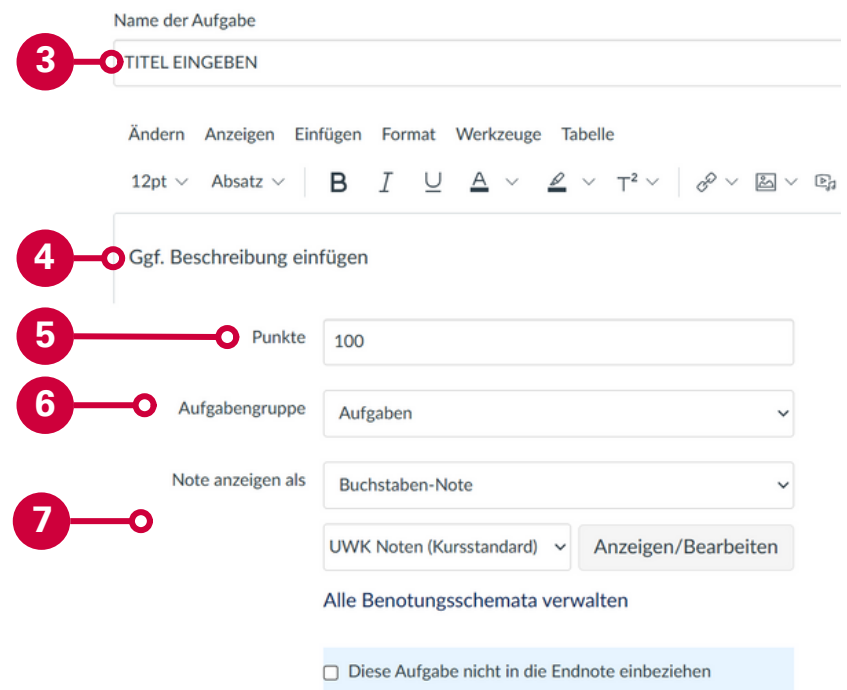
Name der Aufgabe

3 TITEL EINGEBEN

Ändern Anzeigen Einfügen Format Werkzeuge Tabelle

12pt Absatz B I U A T²

4 Ggf. Beschreibung einfügen

5 Punkte 100

6 Aufgabengruppe Aufgaben

Note anzeigen als Buchstaben-Note

7

UWK Noten (Kursstandard) Anzeigen/Bearbeiten

Alle Benotungsschemata verwalten

Diese Aufgabe nicht in die Endnote einbeziehen